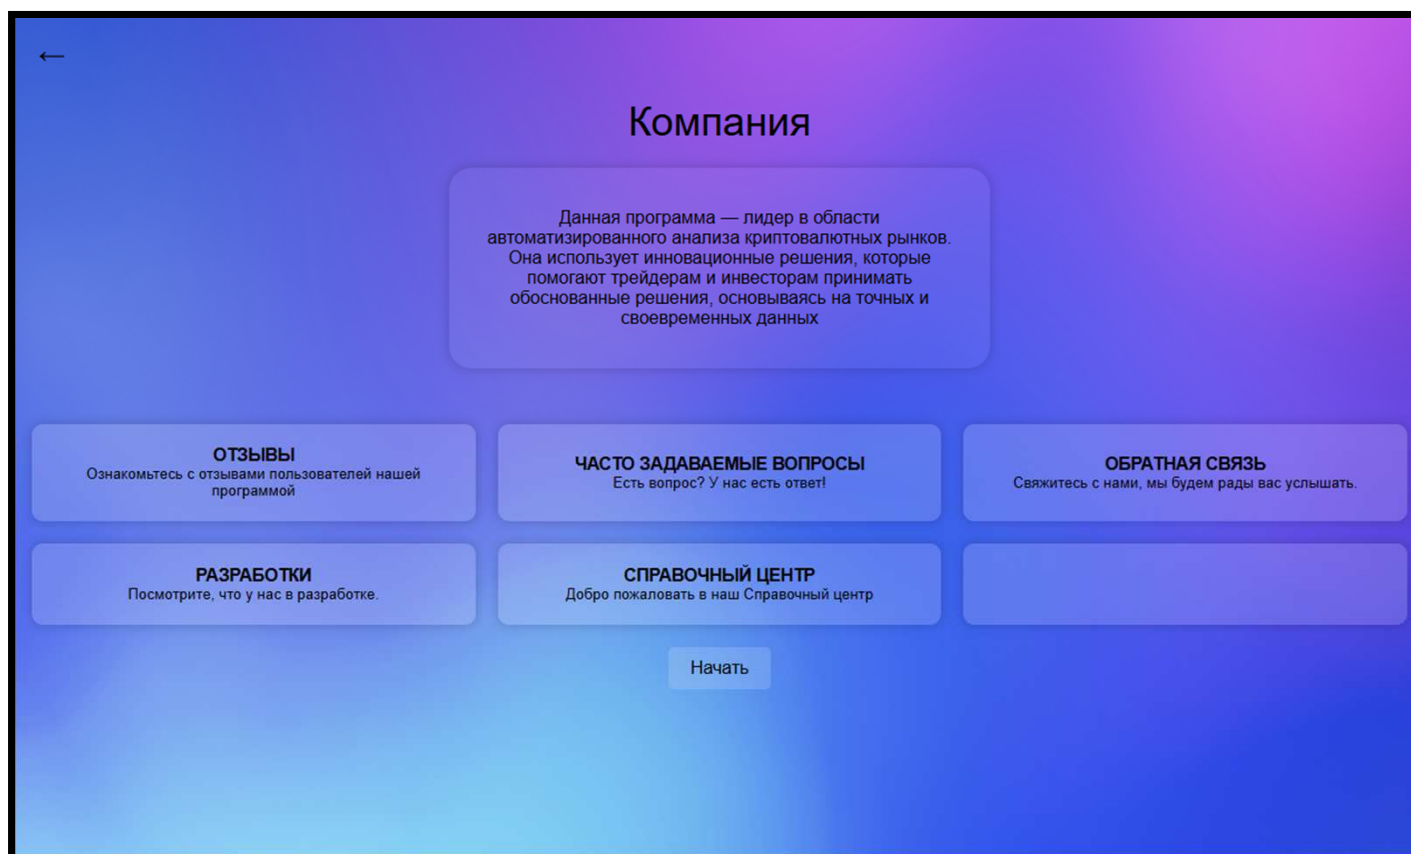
←

Компания

Данная программа — лидер в области автоматизированного анализа криптовалютных рынков. Она использует инновационные решения, которые помогают трейдерам и инвесторам принимать обоснованные решения, основываясь на точных и своевременных данных

ОТЗЫВЫ
Ознакомьтесь с отзывами пользователей нашей программой

ЧАСТО ЗАДАВАЕМЫЕ ВОПРОСЫ
Есть вопрос? У нас есть ответ!

ОБРАТНАЯ СВЯЗЬ
Свяжитесь с нами, мы будем рады вас услышать.

РАЗРАБОТКИ
Посмотрите, что у нас в разработке.

СПРАВОЧНЫЙ ЦЕНТР
Добро пожаловать в наш Справочный центр

Начать